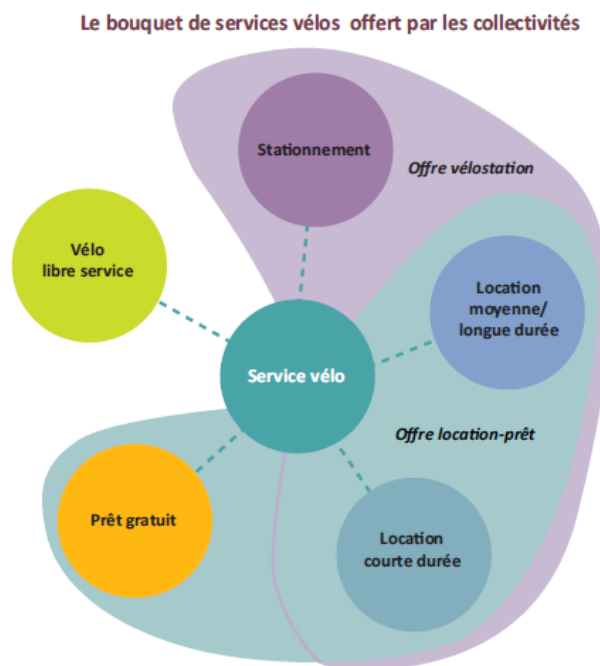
Le bouquet de services vélos offert par les collectivités

Stationnement

Offre vélostation

Vélo
libre service

Location
moyenne/
longue durée

Service vélo

Offre location-prêt

Prêt gratuit

Location
courte durée